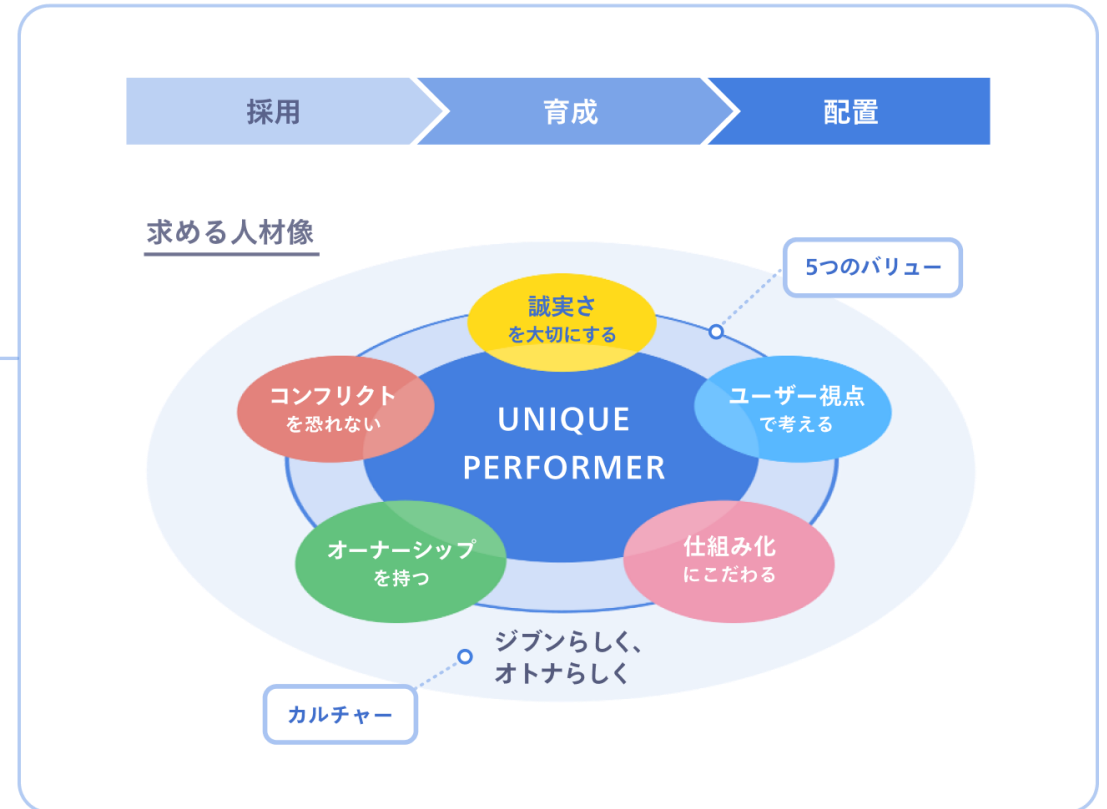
採用
育成
配置

求める人材像

5つのバリュー

誠実さ
を大切にする

コンフリクト
を恐れない

ユーザー視点
で考える

UNIQUE
PERFORMER

オーナーシップ
を持つ

仕組み化
にこだわる

ジブンらしく、
オトナらしく

カルチャー